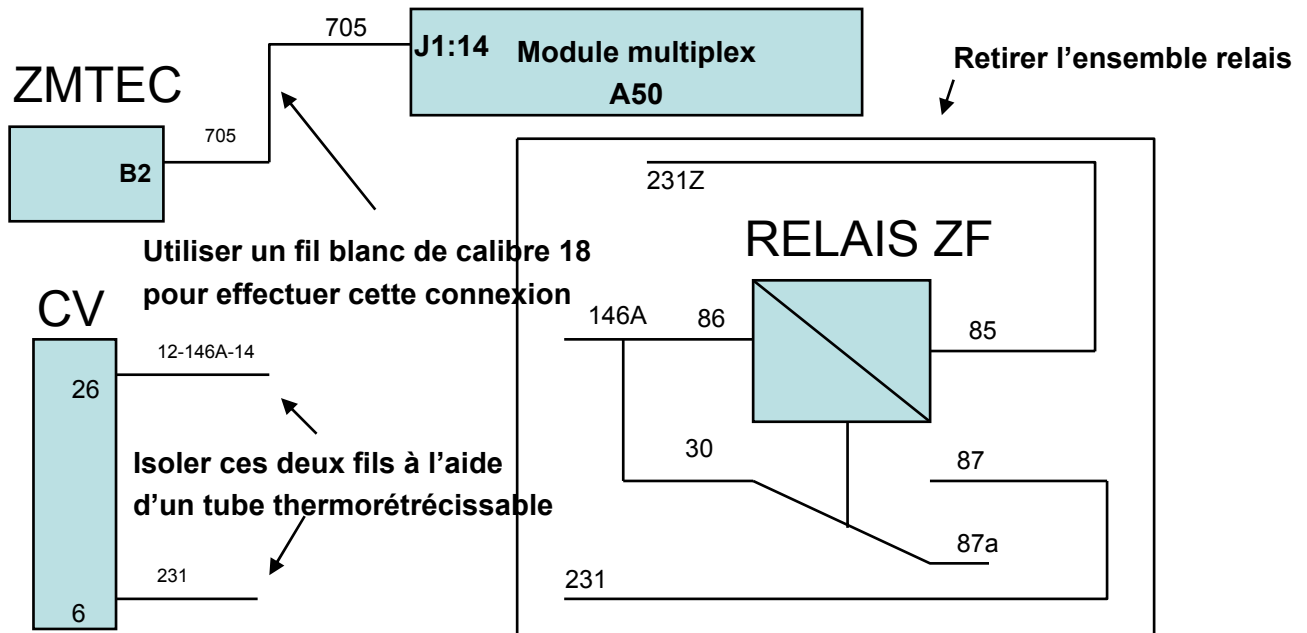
705
J1:14 Module multiplex
A50

Retirer l'ensemble relais

ZMTEC
705
B2

231Z

RELAIS ZF

Utiliser un fil blanc de calibre 18 pour effectuer cette connexion

CV
146A
86
85
12-146A-14
26

Isoler ces deux fils à l'aide d'un tube thermorétrécissable

30
87
87a
231
231
6